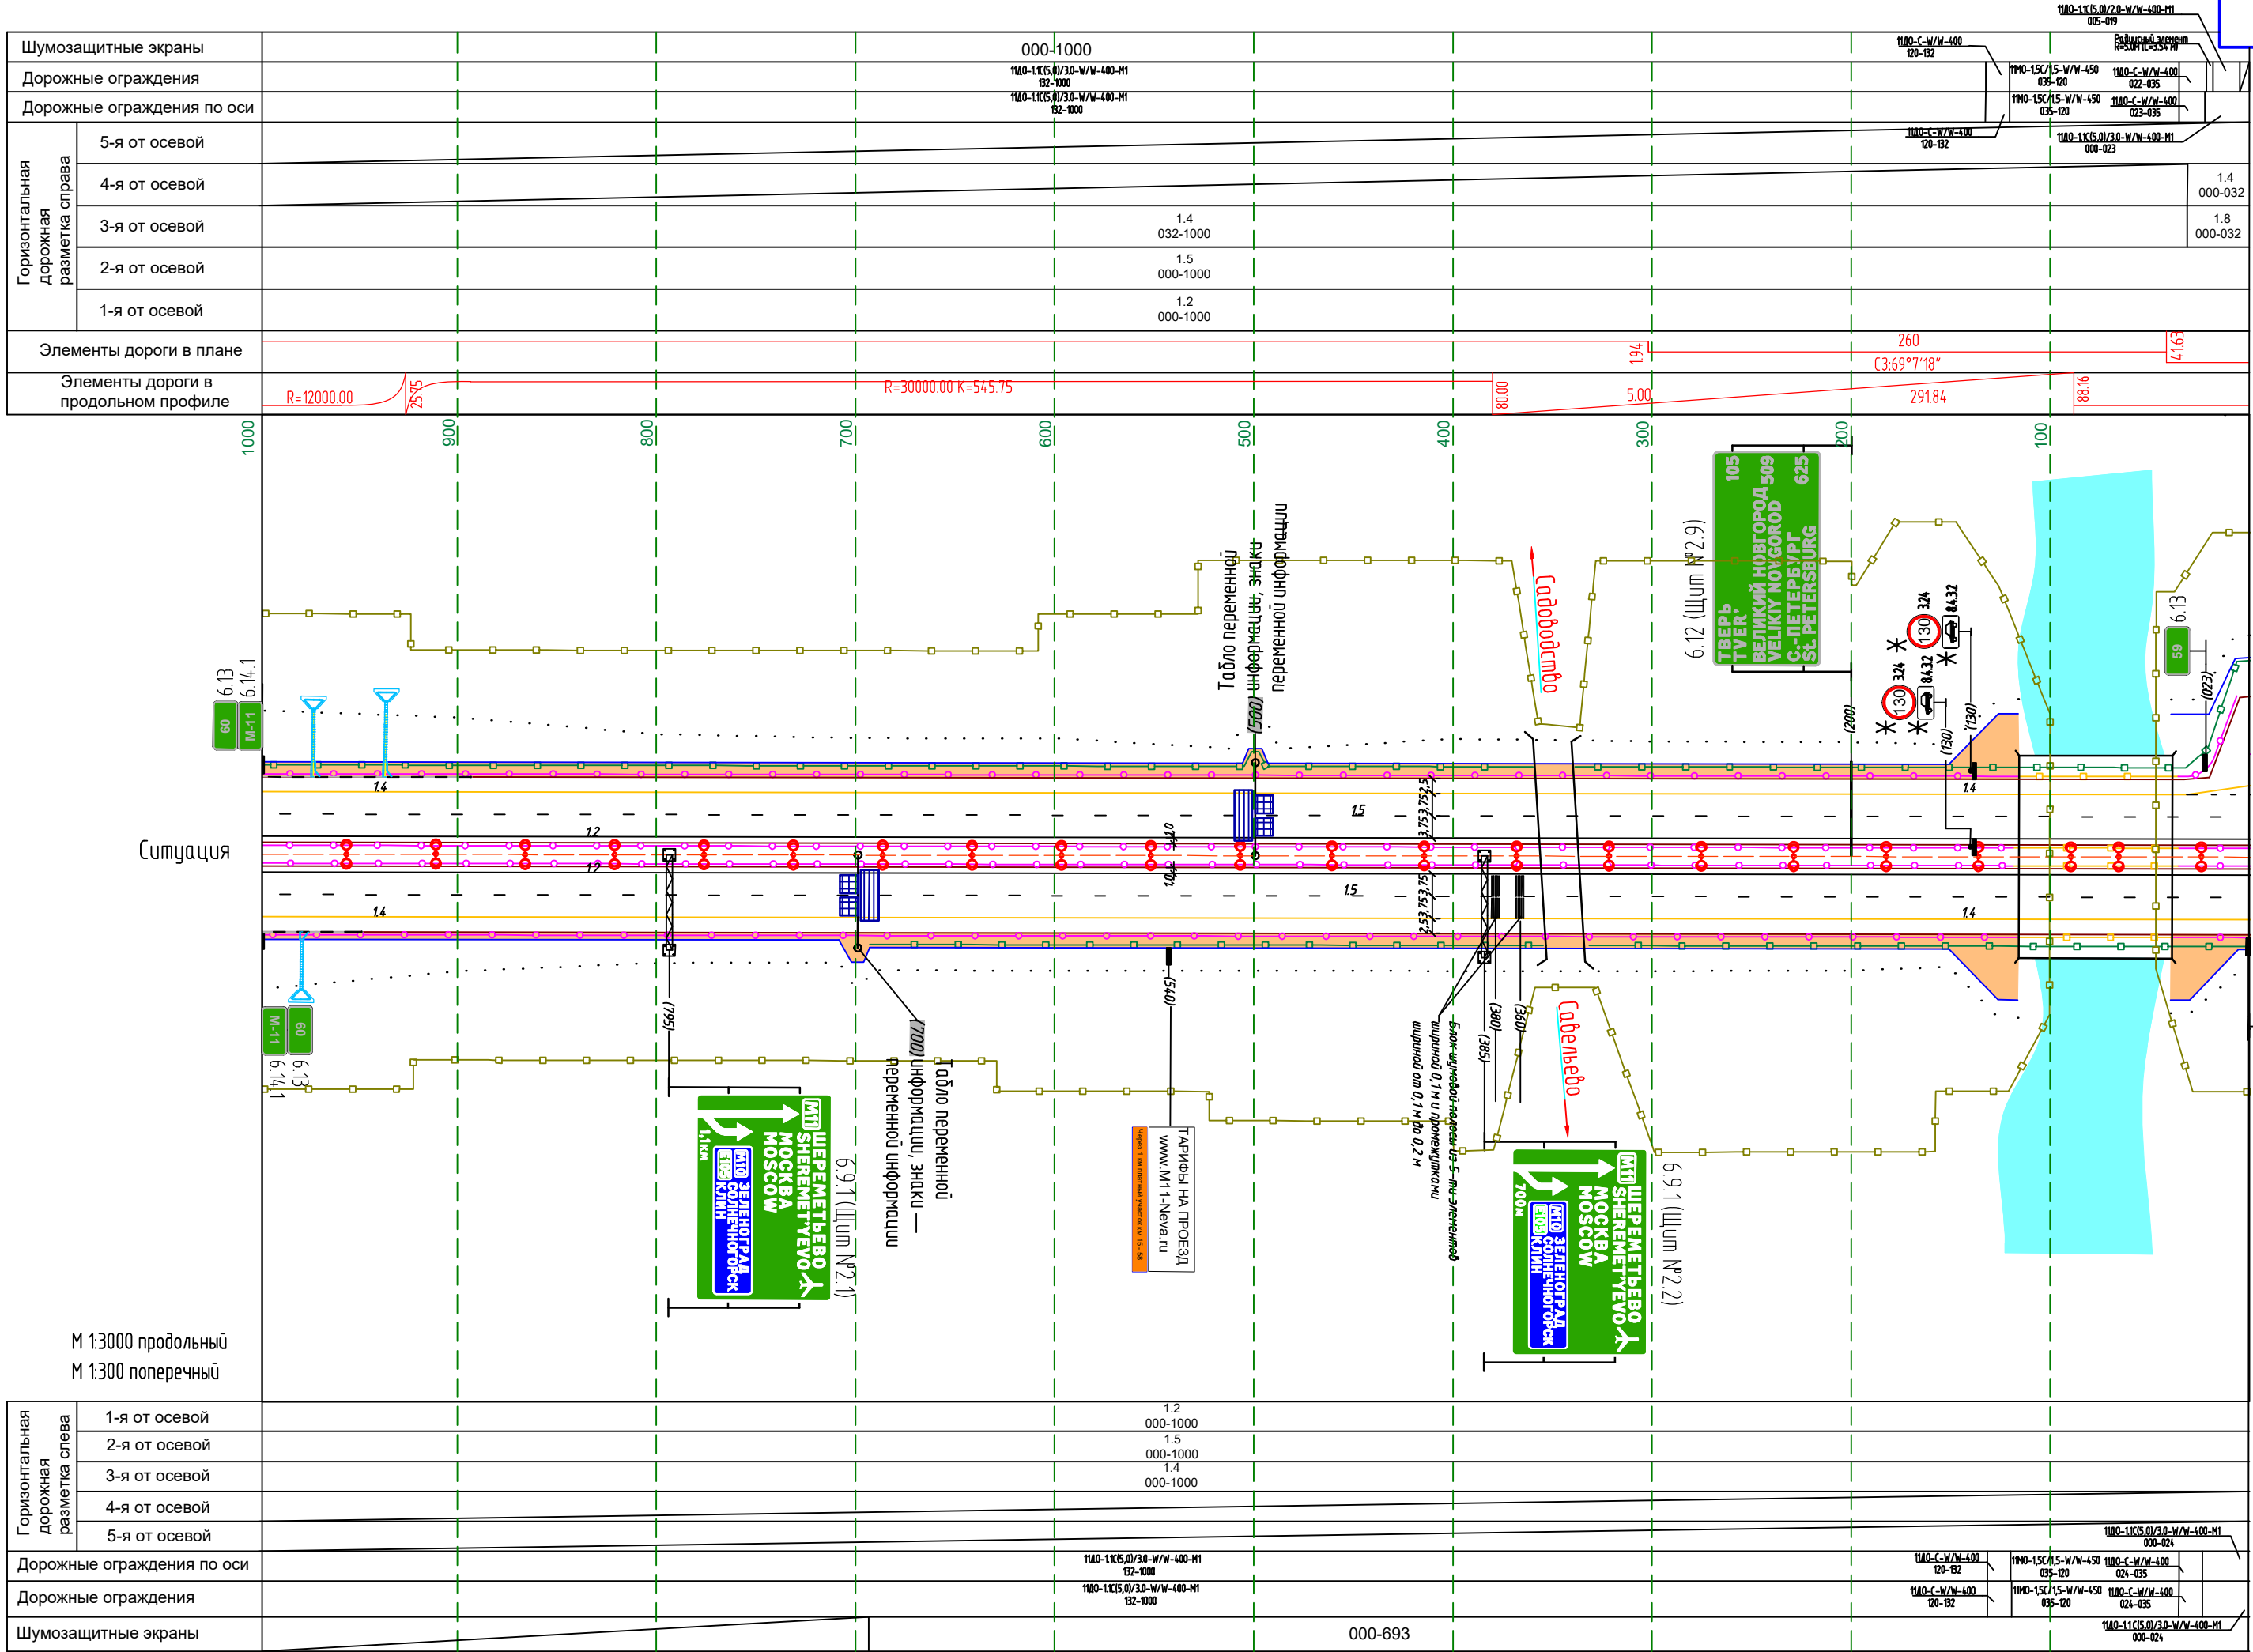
11ДО-1.1С(5.0)/2.0-W/W-400-М1
005-019
Радиусный элемент
R=5.0 м (L=3.54 м)

Шумозащитные экраны
000-1000

Дорожные ограждения
11ДО-1.1С(5.0)/3.0-W/W-400-М1
132-1000
11ДО-С-W/W-400
120-132
11МО-1.5С/1.5-W/W-450
035-120
11ДО-С-W/W-400
022-035

Дорожные ограждения по оси
11ДО-1.1С(5.0)/3.0-W/W-400-М1
132-1000
11МО-1.5С/1.5-W/W-450
035-120
11ДО-С-W/W-400
023-035
11ДО-С-W/W-400
120-132
11ДО-1.1С(5.0)/3.0-W/W-400-М1
000-023

Горизонтальная дорожная разметка справа
5-я от осевой
4-я от осевой
1.4
000-032
3-я от осевой
1.4
032-1000
1.8
000-032
2-я от осевой
1.5
000-1000
1-я от осевой
1.2
000-1000

Элементы дороги в плане
1.94
260
С3:69°7'18"
41.63

Элементы дороги в продольном профиле
R=12000.00
25.75
R=30000.00 К=545.75
80.00
5.00
291.84
88.16

1000
900
800
700
600
500
400
300
200
100

Ситуация

6.13
6.14.1
60
М-11
1.4
1.2
1.2
1.4
1.5
1.5

Табло переменной информации, знаки переменной информации
(500)

Садоводство
6.12 (Щит №2.9)
105 ТВЕРЬ TVER'
509 ВЕЛИКИЙ НОВГОРОД VELIKIY NOVGOROD
625 С.-ПЕТЕРБУРГ ST. PETERSBURG

130
3.24
8.4.32
(200)
(130)
(130)
6.13
59
(023)

3.75 3.75 2.5
2.5 3.75 3.75
1.0
1.0

М-11
60
6.14.1
6.13

(795)
М11 ШЕРЕМЕТЬЕВО SHEREMET'YEVO
МОСКВА MOSCOW
М10 ЗЕЛЕНОГРАД СОЛНЕЧНОГОРСК
А109 КЛИН
1,1 км
6.9.1 (Щит №2.1)

(700)
Табло переменной информации, знаки переменной информации

(540)
ТАРИФЫ НА ПРОЕЗД www.M11-Neva.ru

Блок-шумовой полосы из 5-ти элементов шириной 0.1 м и промежутками шириной от 0.1 м до 0.2 м
(380)
(360)
(385)

Савельево
М11 ШЕРЕМЕТЬЕВО SHEREMET'YEVO
МОСКВА MOSCOW
М10 ЗЕЛЕНОГРАД СОЛНЕЧНОГОРСК
А109 КЛИН
700 м
6.9.1 (Щит №2.2)

М 1:3000 продольный
М 1:300 поперечный

Горизонтальная дорожная разметка слева
1-я от осевой
1.2
000-1000
2-я от осевой
1.5
000-1000
3-я от осевой
1.4
000-1000
4-я от осевой
5-я от осевой
11ДО-1.1С(5.0)/3.0-W/W-400-М1
000-024

Дорожные ограждения по оси
11ДО-1.1С(5.0)/3.0-W/W-400-М1
132-1000
11ДО-С-W/W-400
120-132
11МО-1.5С/1.5-W/W-450
035-120
11ДО-С-W/W-400
024-035

Дорожные ограждения
11ДО-1.1С(5.0)/3.0-W/W-400-М1
132-1000
11ДО-С-W/W-400
120-132
11МО-1.5С/1.5-W/W-450
035-120
11ДО-С-W/W-400
024-035

Шумозащитные экраны
000-693
11ДО-1.1С(5.0)/3.0-W/W-400-М1
000-024